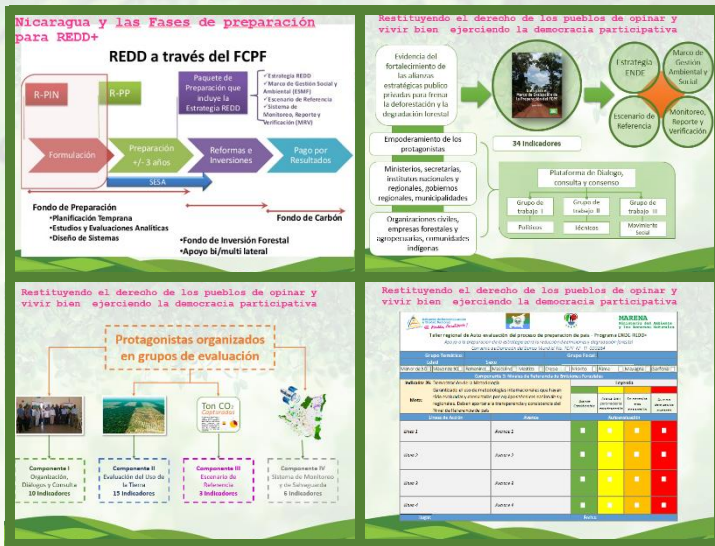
Nicaragua y las Fases de preparación para REDD+

REDD a través del FCPF

R-PIN

R-PP

Paquete de Preparación que incluye la Estrategia REDD

Estrategia REDD
Marco de Gestión Social y Ambiental (ESMF)
Escenario de Referencia
Sistema de Monitoreo, Reporte y Verificación (MRV)

Formulación

Preparación +/- 3 años

Reformas e Inversiones

Pago por Resultados

SESA

Fondo de Preparación
Planificación Temprana
Estudios y Evaluaciones Analíticas
Diseño de Sistemas

Fondo de Carbón

Fondo de Inversión Forestal
Apoyo bi/multi lateral

Restituyendo el derecho de los pueblos de opinar y vivir bien ejerciendo la democracia participativa

Evidencia del fortalecimiento de las alianzas estratégicas publico privadas para frenar la deforestación y la degradación forestal

Estrategia ENDE

Marco de Gestión Ambiental y Social

Escenario de Referencia

Monitoreo, Reporte y Verificación

Empoderamiento de los protagonistas

34 Indicadores

Ministerios, secretarías, institutos nacionales y regionales, gobiernos regionales, municipalidades

Plataforma de Dialogo, consulta y consenso

Grupo de trabajo I

Grupo de trabajo II

Grupo de trabajo III

Políticas

Ideicos

Movimiento Social

Organizaciones civiles, empresas forestales y agropecuarias, comunidades indígenas

Restituyendo el derecho de los pueblos de opinar y vivir bien ejerciendo la democracia participativa

Protagonistas organizados en grupos de evaluación

Ton CO2

Componente I
Organización, Diálogo y Consulta
10 Indicadores

Componente II
Evaluación del Uso de la Tierra
15 Indicadores

Componente III
Escenario de Referencia
3 Indicadores

Componente IV
Sistema de Monitoreo y de Salvaguarda
6 Indicadores

Restituyendo el derecho de los pueblos de opinar y vivir bien ejerciendo la democracia participativa

MARENA
Ministerio del Ambiente y los Recursos Naturales

Taller regional de Auto evaluación del proceso de preparación de país - Programa ENDE REDD+

Grupo Temático:

Grupo Focal:

Lugar:

Fecha:

Componente 3: Niveles de Referencia de Emisiones Forestales

Indicador 26:

Leyenda

Metas:

Línea de Acción

Avance

Línea 1

Avance 1

Línea 2

Avance 2

Línea 3

Avance 3

Línea 4

Avance 4

Logros

Retos